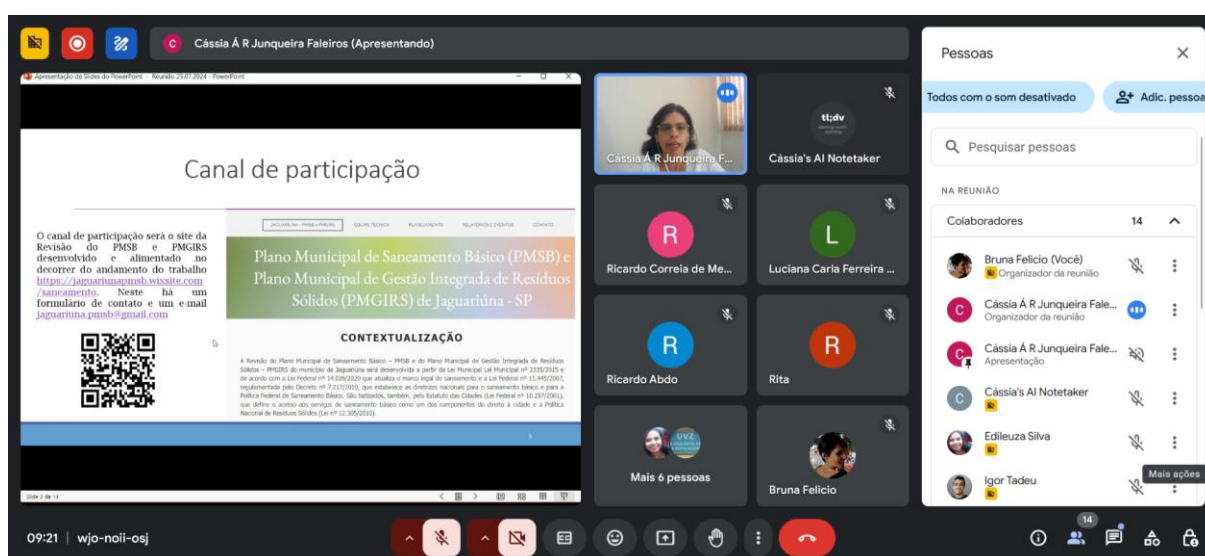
Cássia Á R Junqueira Faleiros (Apresentando)

Apresentação de Slides do PowerPoint - Reunião 23.07.2024 - PowerPoint

Canal de participação

O canal de participação será o site da Revisão do PMSB e PMGIRS desenvolvido e alimentado no decorrer do andamento do trabalho https://jaguariunapmsb.wixsite.com/saneamento. Neste há um formulário de contato e um e-mail jaguariuna.pmsb@gmail.com

JAGUARIÚNA - PMSB e PMGIRS | EQUIPE TÉCNICA | PLANEJAMENTO | RELATÓRIOS E EVENTOS | CONTATO

Plano Municipal de Saneamento Básico (PMSB) e Plano Municipal de Gestão Integrada de Resíduos Sólidos (PMGIRS) de Jaguariúna - SP

CONTEXTUALIZAÇÃO

A Revisão do Plano Municipal de Saneamento Básico – PMSB e do Plano Municipal de Gestão Integrada de Resíduos Sólidos – PMGIRS do município de Jaguariúna será desenvolvida a partir da Lei Municipal Lei Municipal nº 2335/2015 e de acordo com a Lei Federal nº 14.026/2020 que atualiza o marco legal do saneamento e a Lei Federal nº 11.445/2007, regulamentada pelo Decreto nº 7.217/2010, que estabelece as diretrizes nacionais para o saneamento básico e para a Política Federal de Saneamento Básico. São balizados, também, pelo Estatuto das Cidades (Lei Federal nº 10.257/2001), que define o acesso aos serviços de saneamento básico como um dos componentes do direito à cidade e a Política Nacional de Resíduos Sólidos (Lei nº 12.305/2010).

Slide 3 de 14

Cássia Á R Junqueira F...
tl;dv
Cássia's AI Notetaker
R
Ricardo Correia de Me...
L
Luciana Caria Ferreira ...
R
Ricardo Abdo
R
Rita
Mais 6 pessoas
Bruna Felicio

Pessoas
Todos com o som desativado
Adic. pessoa
Pesquisar pessoas
NA REUNIÃO
Colaboradores 14
Bruna Felicio (Você)
Organizador da reunião
Cássia Á R Junqueira Fale...
Organizador da reunião
Cássia Á R Junqueira Fale...
Apresentação
Cássia's AI Notetaker
Edileuza Silva
Igor Tadeu
Mais ações

09:21 | wjo-noii-osj
14